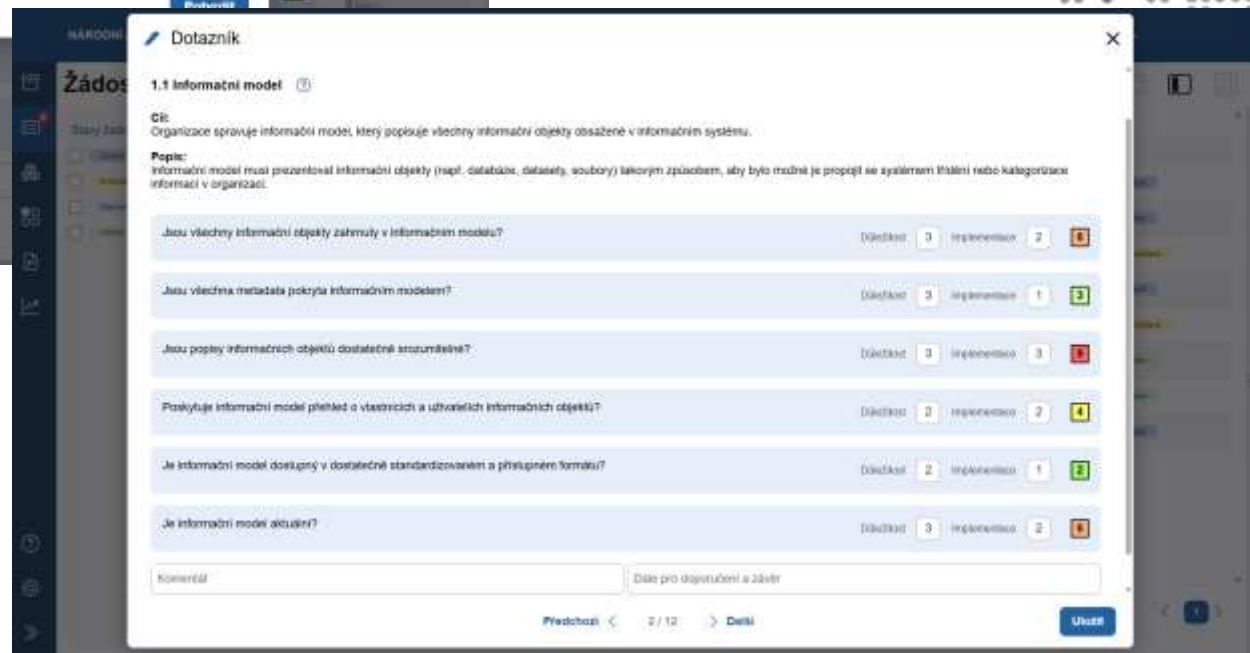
Potvrdit

NÁRODNÍ

Žádos

Dotazník

×

1.1 Informační model

Cíl:
Organizace spravuje informační model, který popisuje všechny informační objekty obsažené v informačním systému.

Popis:
Informační model musí prezentovat informační objekty (např. databáze, datasety, soubory) takovým způsobem, aby bylo možné je propojit se systémem třídění nebo kategorizace informací v organizaci.

Jsou všechny informační objekty zahrnuty v informačním modelu? Důležitost 3 Implementace 2 6

Jsou všechna metadata pokryta informačním modelem? Důležitost 3 Implementace 1 3

Jsou popisy informačních objektů dostatečně srozumitelné? Důležitost 3 Implementace 3 9

Poskytuje informační model přehled o vlastnících a uživatelích informačních objektů? Důležitost 2 Implementace 2 4

Je informační model dostupný v dostatečně standardizovaném a přístupném formátu? Důležitost 2 Implementace 1 2

Je informační model aktuální? Důležitost 3 Implementace 2 6

Komentář

Data pro doporučení a závěr

Předchozí < 2 / 12 > Další

Uložit